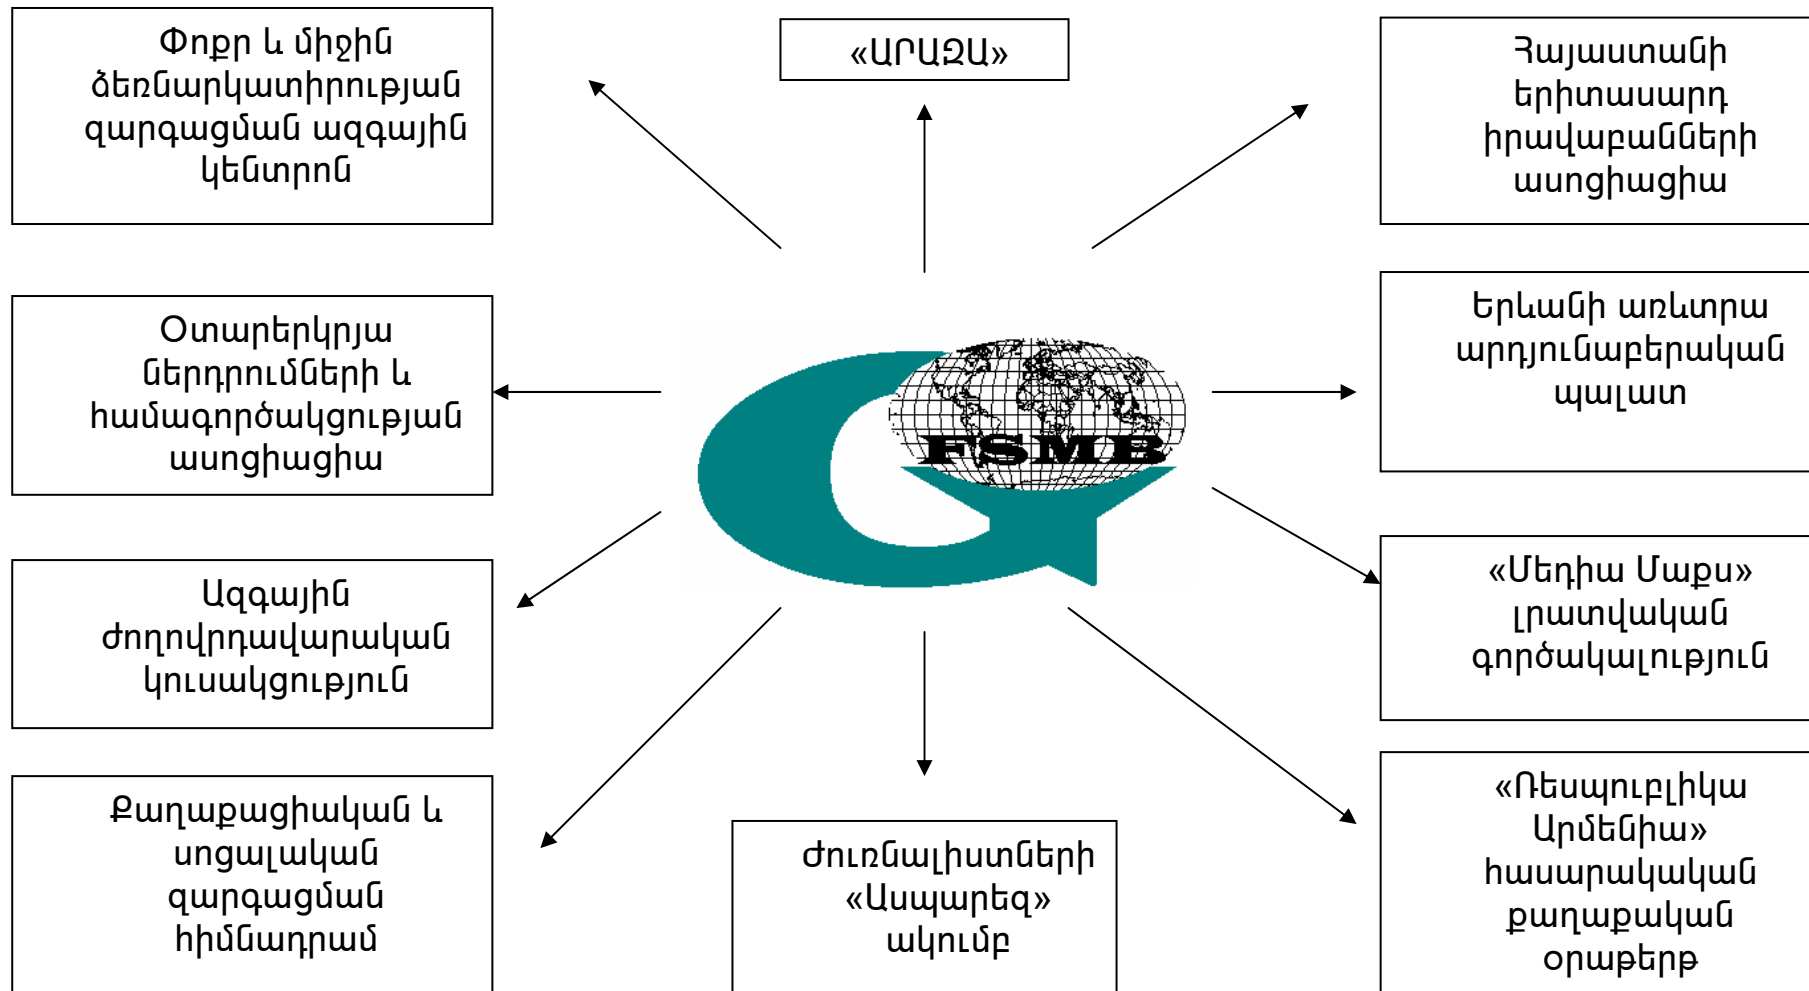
Փոքր և միջին ձեռնարկատիրության զարգացման ազգային կենտրոն

«ԱՐԱՁԱ»

Հայաստանի երիտասարդ իրավաբանների ասոցիացիա

Օտարերկրյա ներդրումների և համագործակցության ասոցիացիա

FSMB

Երևանի առևտրա արդյունաբերական պալատ

Ազգային ժողովրդավարական կուսակցություն

«Մեդիա Մաքս» լրատվական գործակալություն

Քաղաքացիական և սոցալական զարգացման հիմնադրամ

Ժուռնալիստների «Ասպարեզ» ակումբ

«Ռեսպուբլիկա Արմենիա» հասարակական քաղաքական օրաթերթ